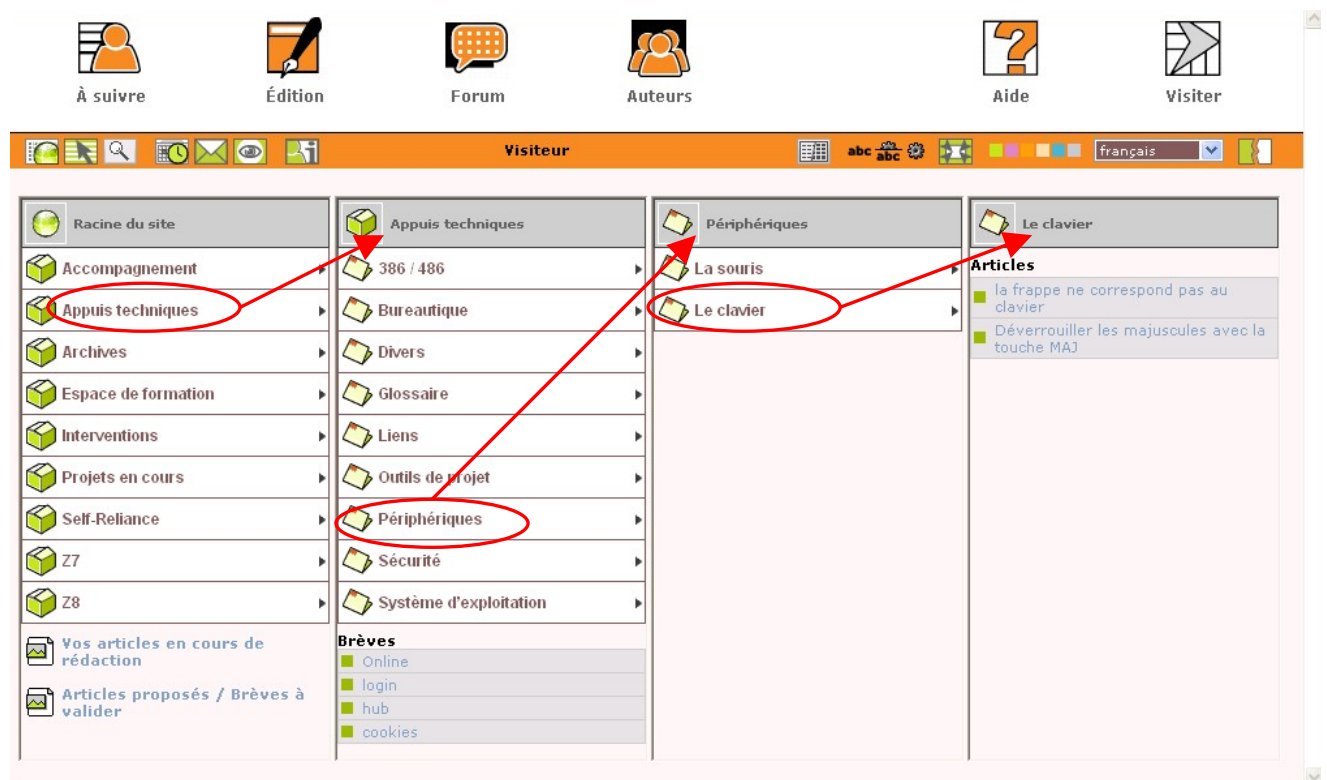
À suivre
Édition
Forum
Auteurs
Aide
Visiter

Visiteur
abc abc abc
français

Racine du site
Accompagnement
Appuis techniques
Archives
Espace de formation
Interventions
Projets en cours
Self-Reliance
Z7
Z8
Vos articles en cours de rédaction
Articles proposés / Brèves à valider

Appuis techniques
386 / 486
Bureautique
Divers
Glossaire
Liens
Outils de projet
Périphériques
Sécurité
Système d'exploitation
Brèves
Online
login
hub
cookies

Périphériques
La souris
Le clavier

Le clavier
Articles
la frappe ne correspond pas au clavier
Déverrouiller les majuscules avec la touche MAJ